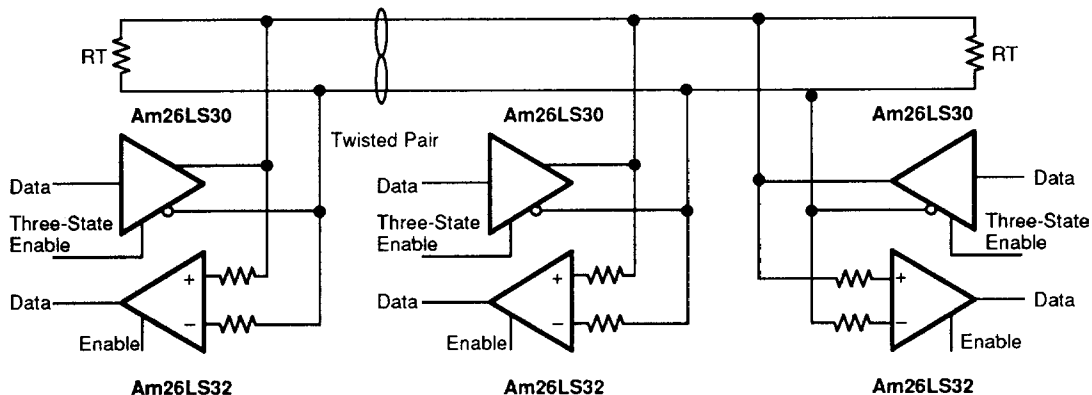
RT

RT

Am26LS30

Twisted Pair

Am26LS30

Am26LS30

Data

Three-State Enable

Data

Three-State Enable

Data

Three-State Enable

Data

+

−

Enable

Data

+

−

Enable

+

−

Data

Enable

Am26LS32

Am26LS32

Am26LS32